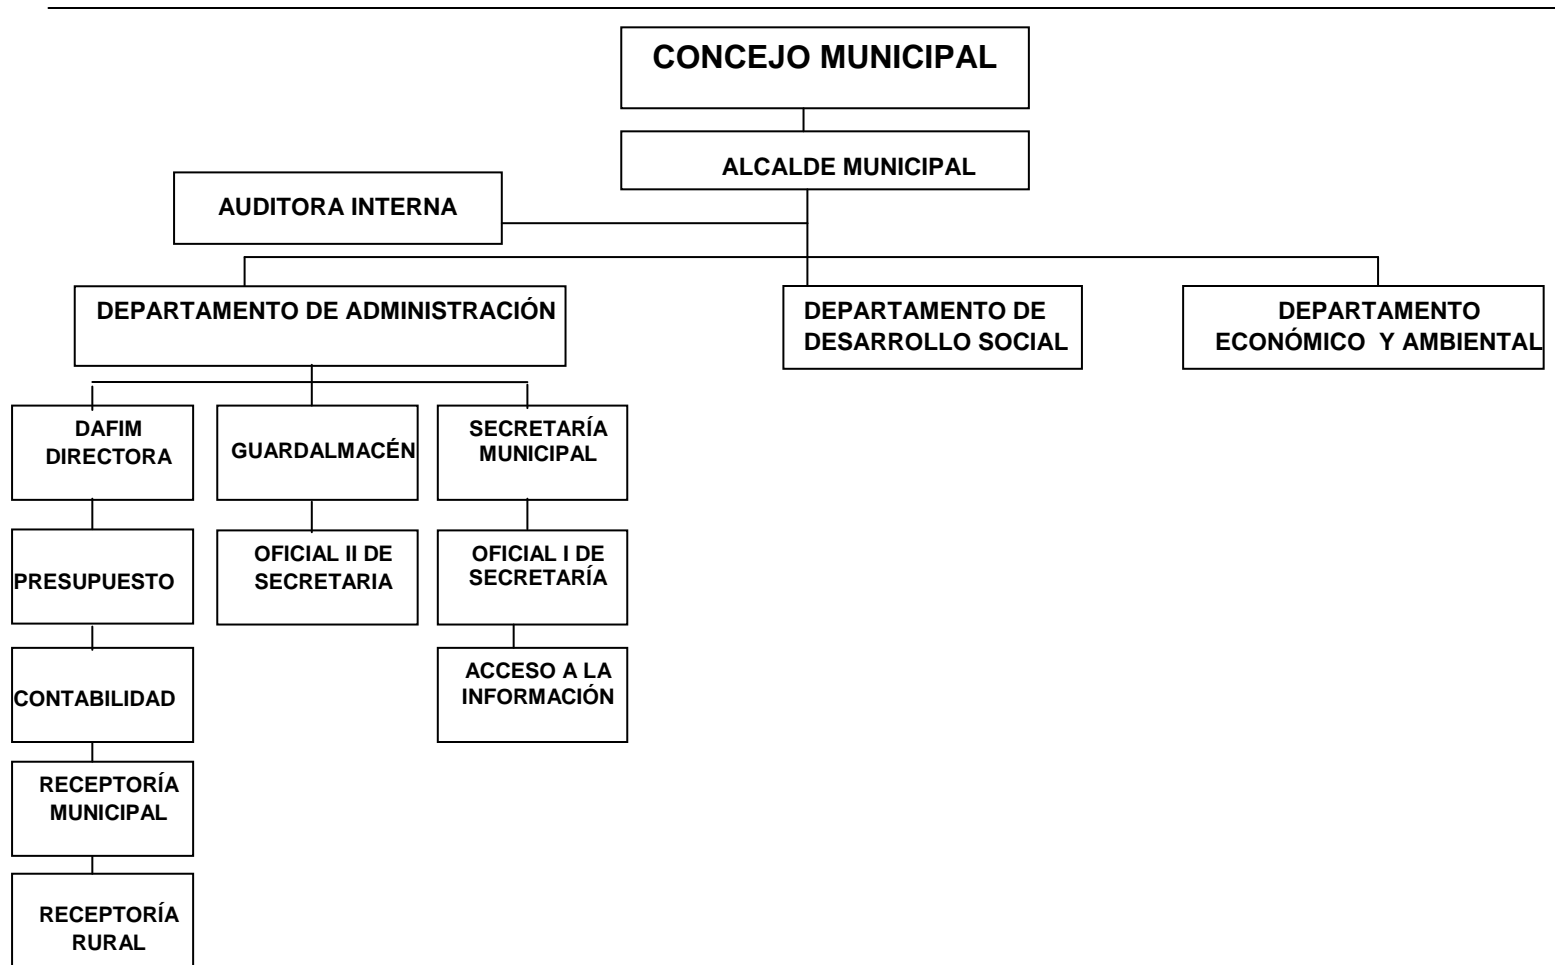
CONCEJO MUNICIPAL

ALCALDE MUNICIPAL

AUDITORA INTERNA

DEPARTAMENTO DE ADMINISTRACIÓN

DEPARTAMENTO DE DESARROLLO SOCIAL

DEPARTAMENTO ECONÓMICO Y AMBIENTAL

DAFIM DIRECTORA

GUARDALMACÉN

SECRETARÍA MUNICIPAL

PRESUPUESTO

OFICIAL II DE SECRETARIA

OFICIAL I DE SECRETARÍA

CONTABILIDAD

ACCESO A LA INFORMACIÓN

RECEPTORÍA MUNICIPAL

RECEPTORÍA RURAL